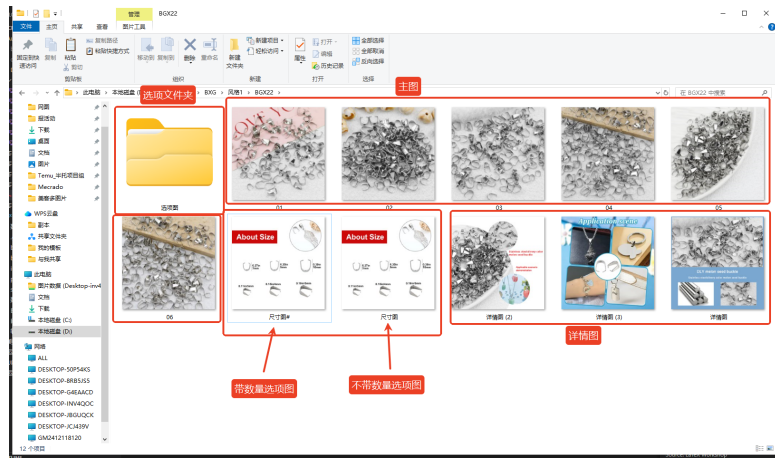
管理 BGX22
文件 主页 共享 查看 图片工具
固定到快速访问 复制 粘贴 复制路径 粘贴快捷方式 剪切
剪贴板
移动到 复制到 删除 重命名
组织
新建文件夹 新建项目 轻松访问
新建
属性 打开 编辑 历史记录
打开
全部选择 全部取消 反向选择
选择
此电脑 > 本地磁盘 (D:) > BXG > 风格1 > BGX22
在 BGX22 中搜索
网页
报活动
下载
桌面
文档
图片
Temu_半托项目组
Mecrado
美客多图片
WPS云盘
副本
共享文件夹
我的模板
与我共享
此电脑
图片数据 (Desktop-inv4
文档
下载
本地磁盘 (D:)
网络
ALL
DESKTOP-50P54KS
DESKTOP-BRB5J5S
DESKTOP-G4EAACD
DESKTOP-INV4QOC
DESKTOP-J8GUQCK
DESKTOP-JCJ439V
GM2412118120
12 个项目
选项文件夹
主图
选项图
01
02
03
04
05
06
About Size
About Size
尺寸图1
尺寸图
详情图 (2)
详情图 (3)
详情图
详情图
带数量选项图
不带数量选项图